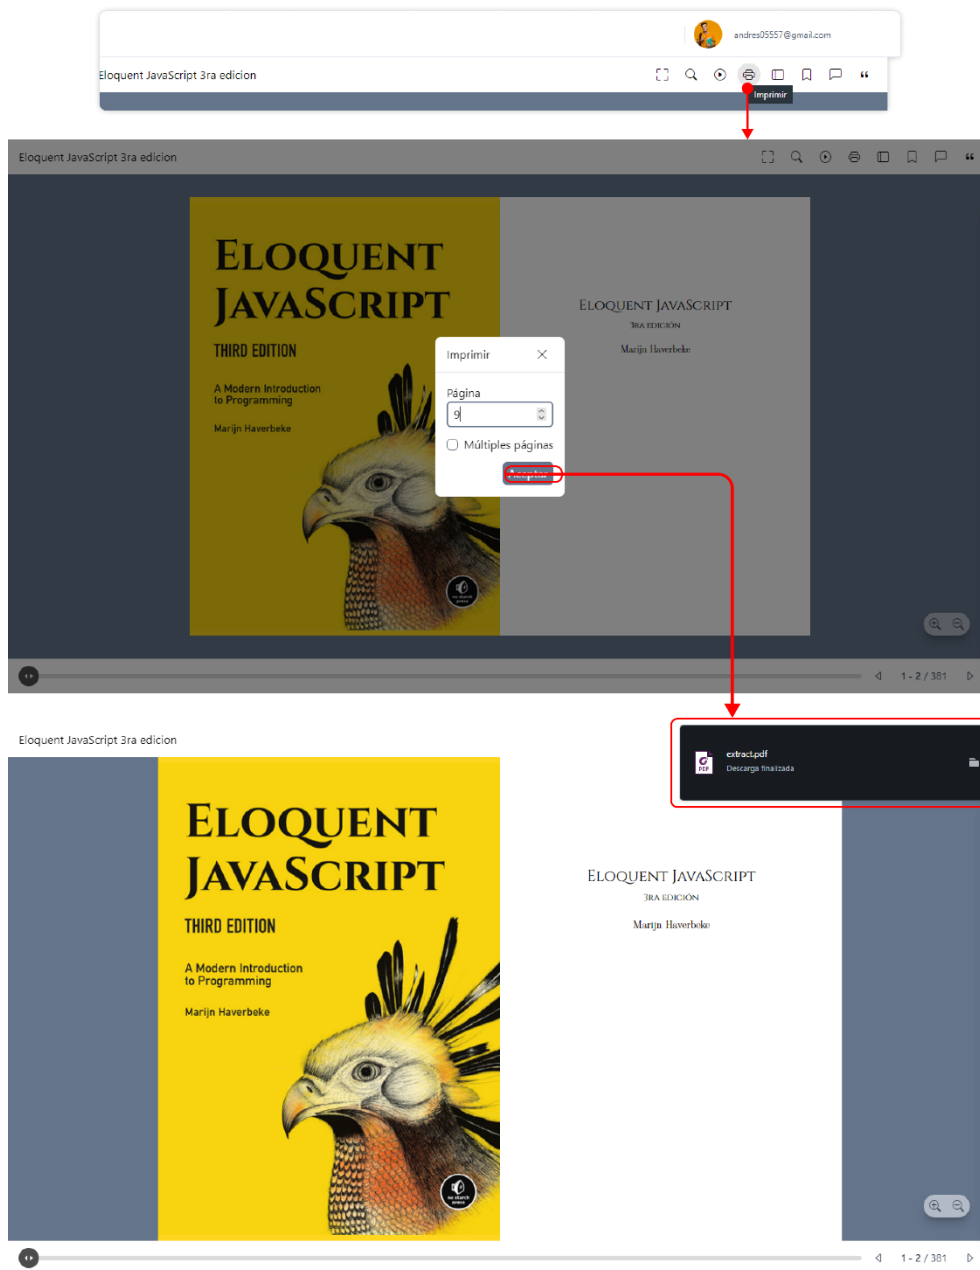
andres05557@gmail.com

Eloquent JavaScript 3ra edicion

Imprimir

Eloquent JavaScript 3ra edicion

ELOQUENT JAVASCRIPT

THIRD EDITION

A Modern Introduction to Programming

Marijn Haverbeke

Imprimir

Página

9

Múltiples páginas

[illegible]

ELOQUENT JAVASCRIPT

3RA EDICIÓN

Marijn Haverbeke

1 - 2 / 381

Eloquent JavaScript 3ra edicion

extract.pdf

Descarga finalizada

ELOQUENT JAVASCRIPT

THIRD EDITION

A Modern Introduction to Programming

Marijn Haverbeke

ELOQUENT JAVASCRIPT

3RA EDICIÓN

Marijn Haverbeke

1 - 2 / 381